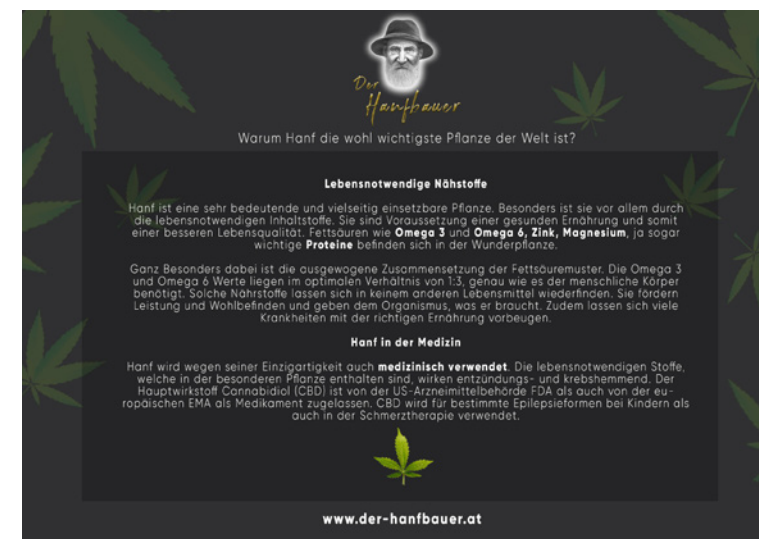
Der Hanfbauer

Warum Hanf die wohl wichtigste Pflanze der Welt ist?

**Lebensnotwendige Nährstoffe**

Hanf ist eine sehr bedeutende und vielseitig einsetzbare Pflanze. Besonders ist sie vor allem durch die lebensnotwendigen Inhaltstoffe. Sie sind Voraussetzung einer gesunden Ernährung und somit einer besseren Lebensqualität. Fettsäuren wie **Omega 3** und **Omega 6, Zink, Magnesium**, ja sogar wichtige **Proteine** befinden sich in der Wunderpflanze.

Ganz Besonders dabei ist die ausgewogene Zusammensetzung der Fettsäuremuster. Die Omega 3 und Omega 6 Werte liegen im optimalen Verhältnis von 1:3, genau wie es der menschliche Körper benötigt. Solche Nährstoffe lassen sich in keinem anderen Lebensmittel wiederfinden. Sie fördern Leistung und Wohlbefinden und geben dem Organismus, was er braucht. Zudem lassen sich viele Krankheiten mit der richtigen Ernährung vorbeugen.

**Hanf in der Medizin**

Hanf wird wegen seiner Einzigartigkeit auch **medizinisch verwendet**. Die lebensnotwendigen Stoffe, welche in der besonderen Pflanze enthalten sind, wirken entzündungs- und krebshemmend. Der Hauptwirkstoff Cannabidiol (CBD) ist von der US-Arzneimittelbehörde FDA als auch von der europäischen EMA als Medikament zugelassen. CBD wird für bestimmte Epilepsieformen bei Kindern als auch in der Schmerztherapie verwendet.

www.der-hanfbauer.at